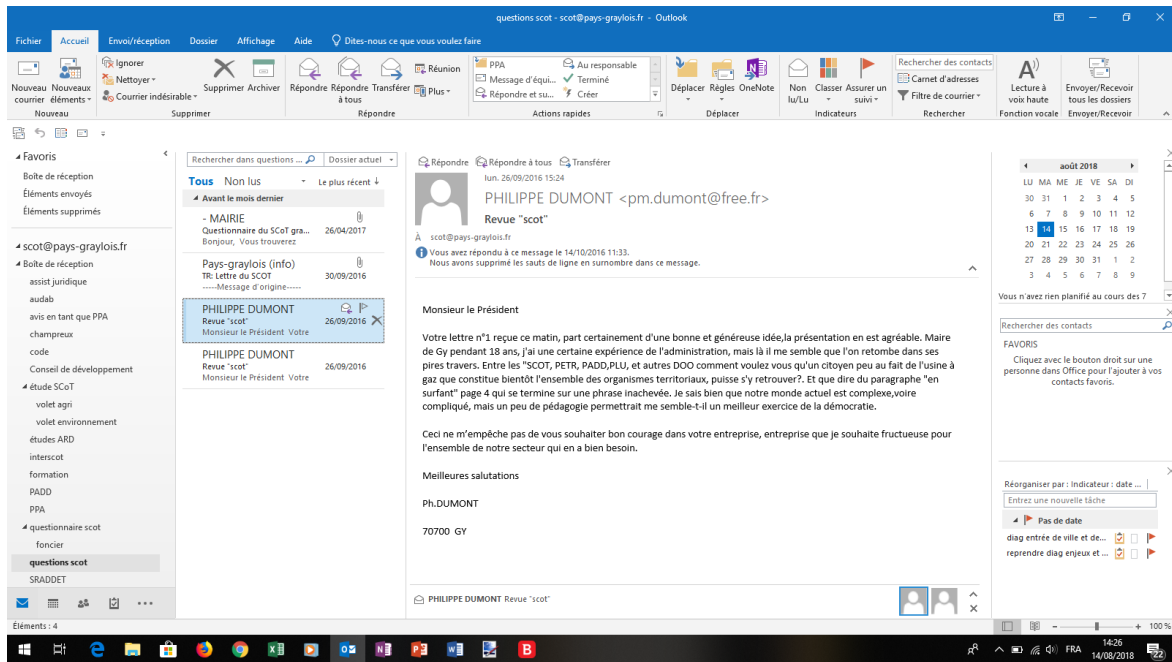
questions scot - scot@pays-graylois.fr - Outlook

Fichier Accueil Envoi/réception Dossier Affichage Aide Dites-nous ce que vous voulez faire

Nouveau courrier Nouveaux éléments Nouveau
Ignorer Nettoyer Courrier indésirable Supprimer Archiver Supprimer
Répondre Répondre à tous Transférer Réunion Plus Répondre
PPA Message d'équi... Répondre et su... Au responsable Terminé Créer Actions rapides
Déplacer Règles OneNote Déplacer
Non lu/Lu Classer Assurer un suivi Indicateurs
Rechercher des contacts Carnet d'adresses Filtre de courrier Rechercher
Lecture à voix haute Fonction vocale
Envoyer/Recevoir tous les dossiers Envoyer/Recevoir

Favoris
Boîte de réception
Éléments envoyés
Éléments supprimés

scot@pays-graylois.fr
Boîte de réception
assist juridique
audab
avis en tant que PPA
champreux
code
Conseil de développement
étude SCoT
volet agri
volet environnement
études ARD
interscot
formation
PADD
PPA
questionnaire scot
foncier
questions scot
SRADDET

Rechercher dans questions ... Dossier actuel
Tous Non lus Le plus récent
Avant le mois dernier
- MAIRIE
Questionnaire du SCoT gra... 26/04/2017
Bonjour, Vous trouverez
Pays-graylois (info)
TR: Lettre du SCOT 30/09/2016
-----Message d'origine-----
PHILIPPE DUMONT
Revue "scot" 26/09/2016
Monsieur le Président Votre
PHILIPPE DUMONT
Revue "scot" 26/09/2016
Monsieur le Président Votre

Répondre Répondre à tous Transférer
lun. 26/09/2016 15:24
PHILIPPE DUMONT <pm.dumont@free.fr>
Revue "scot"
À scot@pays-graylois.fr
Vous avez répondu à ce message le 14/10/2016 11:33.
Nous avons supprimé les sauts de ligne en surnombre dans ce message.

Monsieur le Président

Votre lettre n°1 reçue ce matin, part certainement d'une bonne et généreuse idée,la présentation en est agréable. Maire de Gy pendant 18 ans, j'ai une certaine expérience de l'administration, mais là il me semble que l'on retombe dans ses pires travers. Entre les "SCOT, PETR, PADD,PLU, et autres DOO comment voulez vous qu'un citoyen peu au fait de l'usine à gaz que constitue bientôt l'ensemble des organismes territoriaux, puisse s'y retrouver?. Et que dire du paragraphe "en surfant" page 4 qui se termine sur une phrase inachevée. Je sais bien que notre monde actuel est complexe,voire compliqué, mais un peu de pédagogie permettrait me semble-t-il un meilleur exercice de la démocratie.

Ceci ne m'empêche pas de vous souhaiter bon courage dans votre entreprise, entreprise que je souhaite fructueuse pour l'ensemble de notre secteur qui en a bien besoin.

Meilleures salutations

Ph.DUMONT

70700 GY

PHILIPPE DUMONT Revue "scot"

août 2018
LU MA ME JE VE SA DI
30 31 1 2 3 4 5
6 7 8 9 10 11 12
13 14 15 16 17 18 19
20 21 22 23 24 25 26
27 28 29 30 31 1 2
3 4 5 6 7 8 9
Vous n'avez rien planifié au cours des 7
Rechercher des contacts
FAVORIS
Cliquez avec le bouton droit sur une personne dans Office pour l'ajouter à vos contacts favoris.
Réorganiser par : Indicateur : date ...
Entrez une nouvelle tâche
Pas de date
diag entrée de ville et de...
reprendre diag enjeux et ...

Éléments : 4
100 %
FRA 14:26 14/08/2018